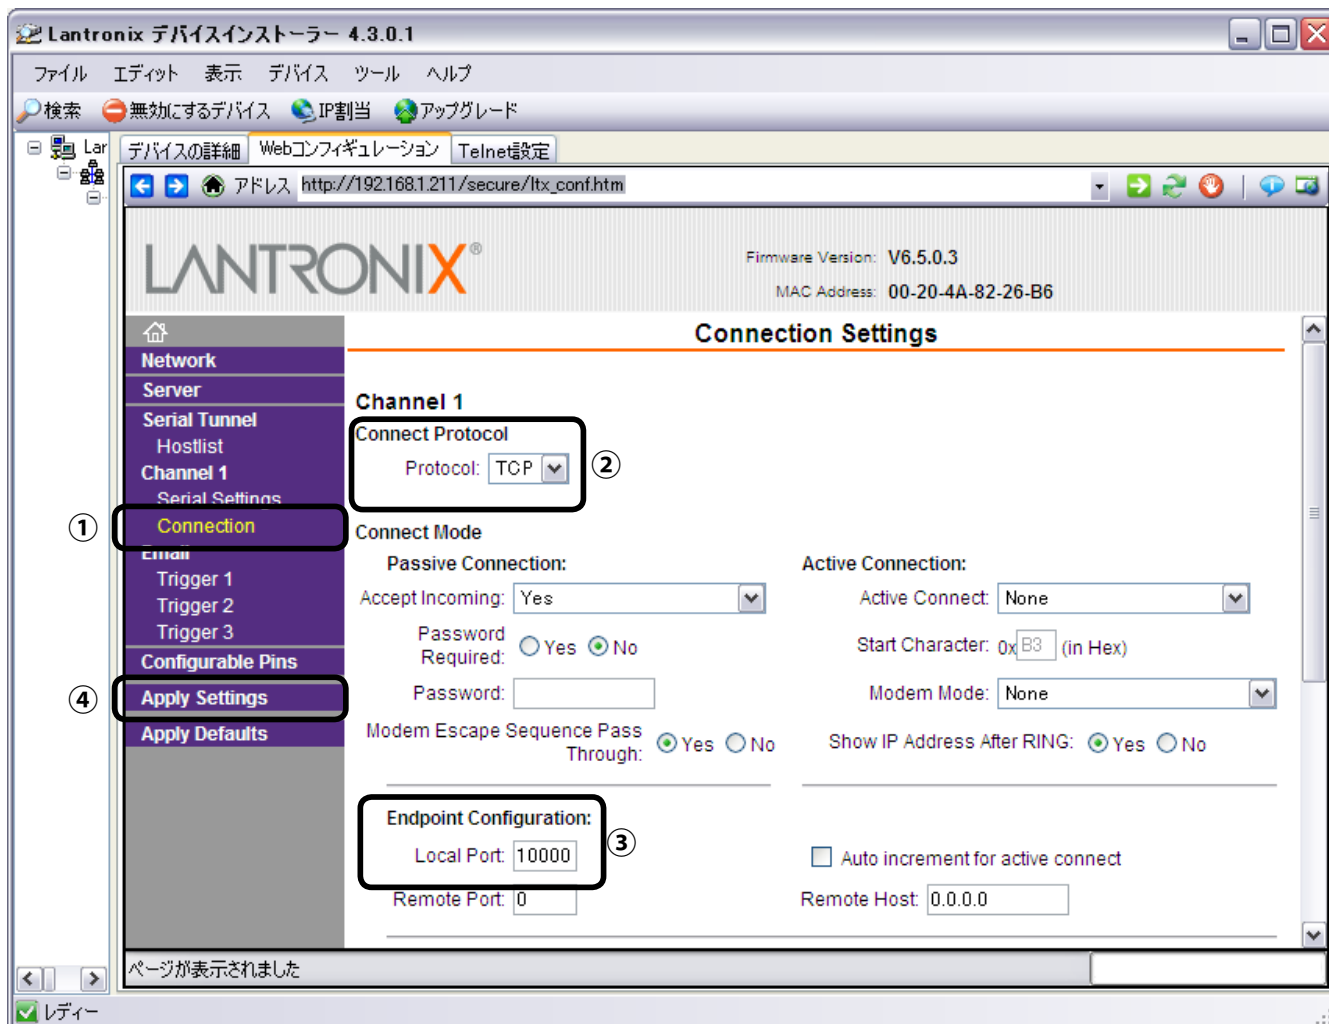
Lantronix デバイスインストーラー 4.3.0.1

ファイル エディット 表示 デバイス ツール ヘルプ

検索 無効にするデバイス IP割当 アップグレード

Lar

デバイスの詳細 Webコンフィギュレーション Telnet設定

アドレス http://192.168.1.211/secure/ltx_conf.htm

LANTRONIX®

Firmware Version: V6.5.0.3
MAC Address: 00-20-4A-82-26-B6

Network
Server
Serial Tunnel
Hostlist
Channel 1
Serial Settings
① Connection
Email
Trigger 1
Trigger 2
Trigger 3
Configurable Pins
④ Apply Settings
Apply Defaults

Connection Settings

Channel 1

Connect Protocol
Protocol: TCP ②

Connect Mode

Passive Connection:
Accept Incoming: Yes
Password Required: Yes No
Password:
Modem Escape Sequence Pass Through: Yes No

Active Connection:
Active Connect: None
Start Character: 0x B3 (in Hex)
Modem Mode: None
Show IP Address After RING: Yes No

Endpoint Configuration:
Local Port: 10000 ③
Remote Port: 0

Auto increment for active connect
Remote Host: 0.0.0.0

ページが表示されました

レディー